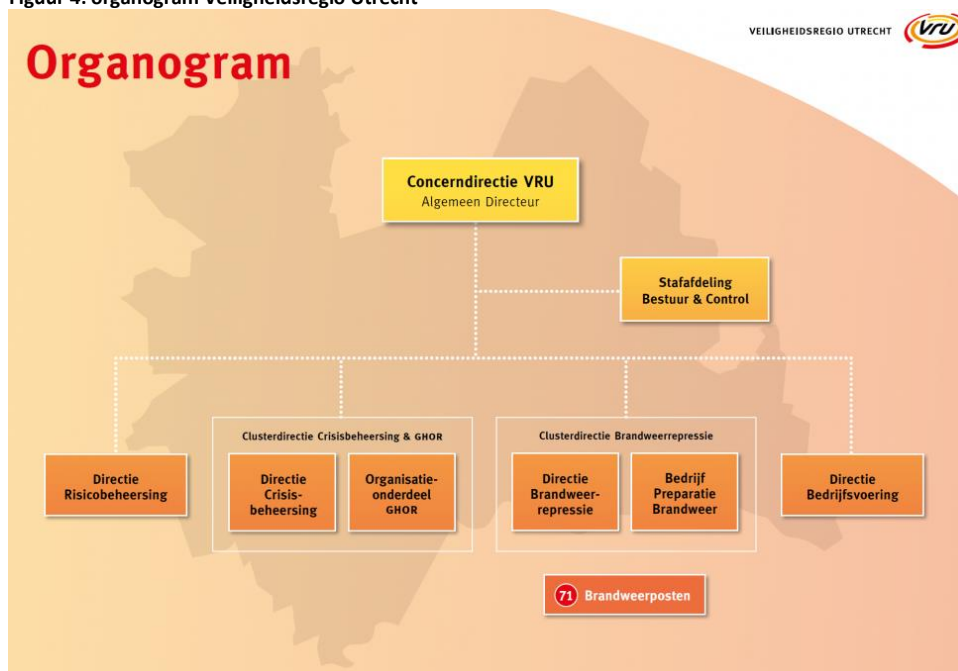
Figuur 4: organogram Veiligheidsregio Utrecht

VEILIGHEIDSREGIO UTRECHT VRU

Organogram

Concerndirectie VRU
Algemeen Directeur

Stafafdeling
Bestuur & Control

Clusterdirectie Crisisbeheersing & GHOR

Clusterdirectie Brandweerrepressie

Directie
Risicobeheersing

Directie
Crisisbeheersing

Organisatieonderdeel
GHOR

Directie
Brandweerrepressie

Bedrijf
Preparatie
Brandweer

Directie
Bedrijfsvoering

71 Brandweerposten